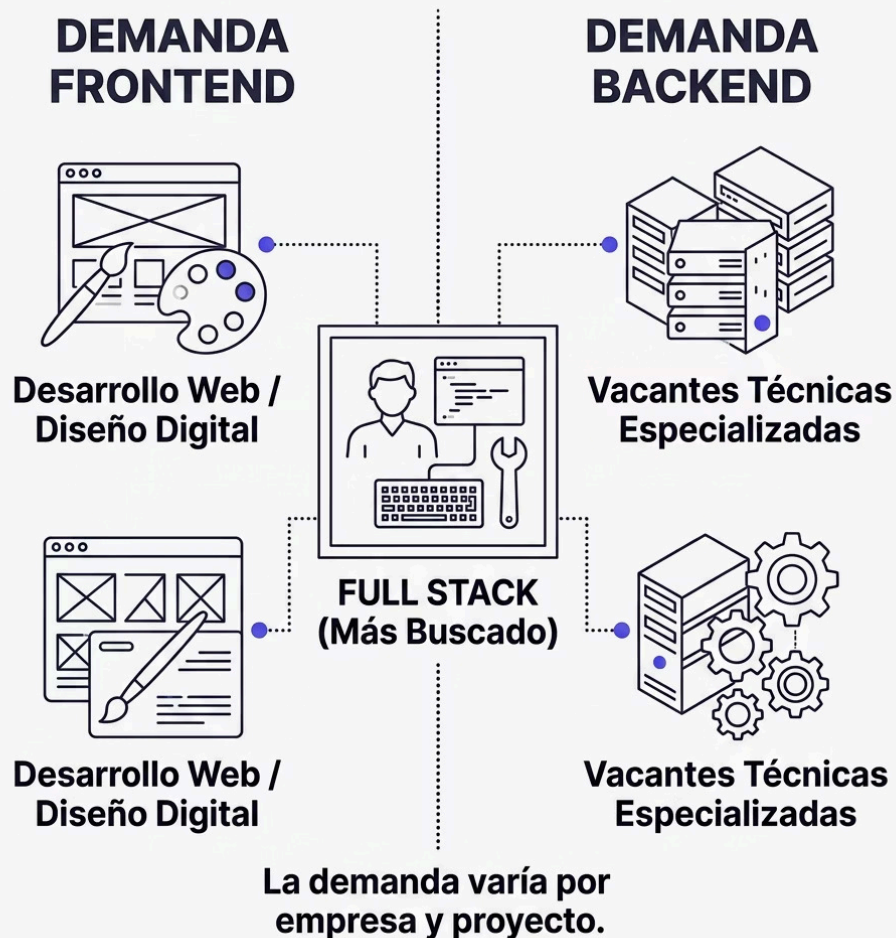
DEMANDA FRONTEND

DEMANDA BACKEND

Desarrollo Web / Diseño Digital

Vacantes Técnicas Especializadas

FULL STACK (Más Buscado)

Desarrollo Web / Diseño Digital

Vacantes Técnicas Especializadas

La demanda varía por empresa y proyecto.